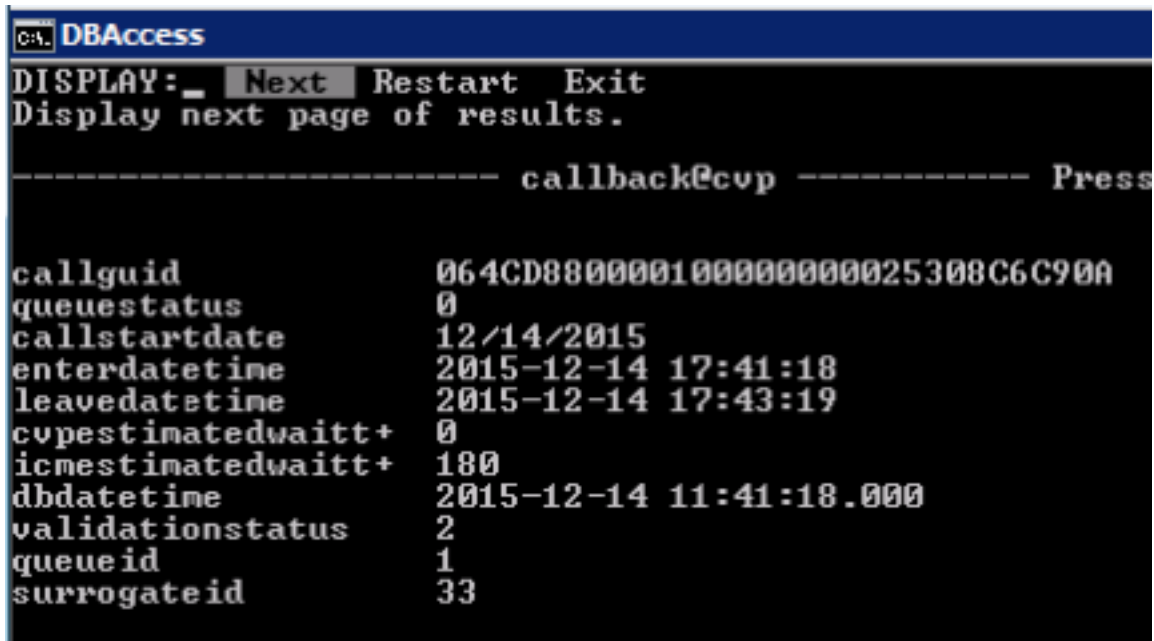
DBAccess

DISPLAY: _ Next Restart Exit
Display next page of results.

---------------------- callback@cvp ----------- Press

callguid 064CD88000010000000025308C6C90A
queuestatus 0
callstartdate 12/14/2015
enterdatetime 2015-12-14 17:41:18
leavedatetime 2015-12-14 17:43:19
cvpestimatedwaitt+ 0
icmestimatedwaitt+ 180
dbdatetime 2015-12-14 11:41:18.000
validationstatus 2
queueid 1
surrogateid 33